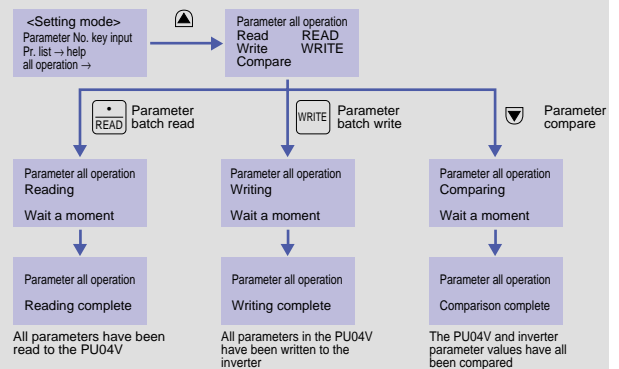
<Setting mode>
Parameter No. key input
Pr. list → help
all operation →

▲

Parameter all operation
Read READ
Write WRITE
Compare

• READ Parameter batch read

WRITE Parameter batch write

▼ Parameter compare

Parameter all operation
Reading
Wait a moment

Parameter all operation
Writing
Wait a moment

Parameter all operation
Comparing
Wait a moment

Parameter all operation
Reading complete

Parameter all operation
Writing complete

Parameter all operation
Comparison complete

All parameters have been read to the PU04V

All parameters in the PU04V have been written to the inverter

The PU04V and inverter parameter values have all been compared